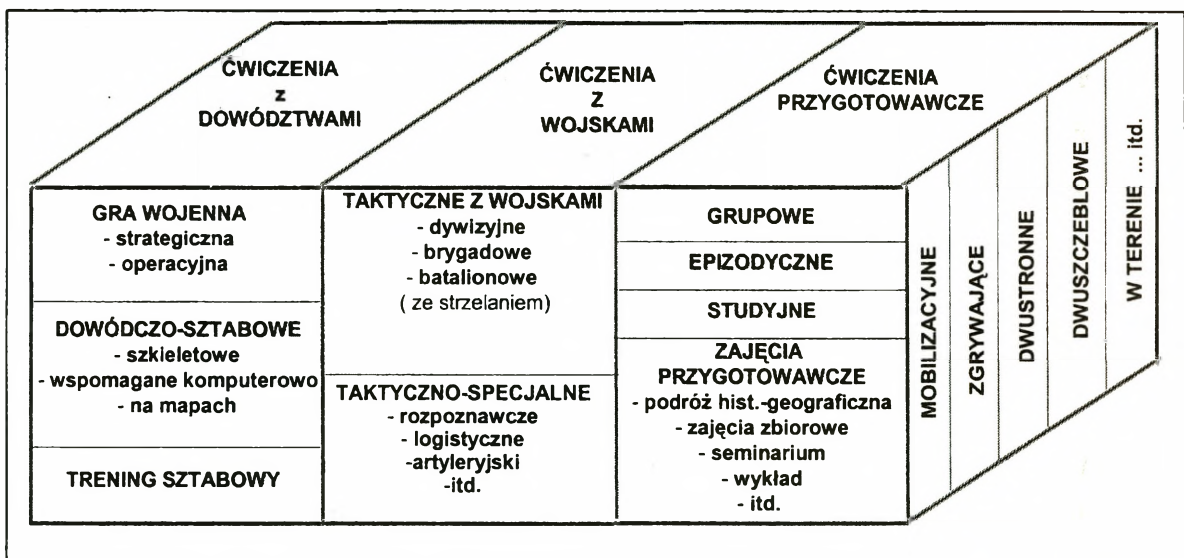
ĆWICZENIA
z
DOWÓDZTWAMI

ĆWICZENIA
Z
WOJSKAMI

ĆWICZENIA
PRZYGOTOWAWCZE

GRA WOJENNA
- strategiczna
- operacyjna

DOWÓDCZO-SZTABOWE
- szkieletowe
- wspomagane komputerowo
- na mapach

TRENING SZTABOWY

TAKTYCZNE Z WOJSKAMI
- dywizyjne
- brygadowe
- batalionowe
( ze strzelaniem)

TAKTYCZNO-SPECJALNE
- rozpoznawcze
- logistyczne
-artyleryjski
-itd.

GRUPOWE

EPIZODYCZNE

STUDYJNE

ZAJĘCIA
PRZYGOTOWAWCZE
- podróż hist.-geograficzna
- zajęcia zbiorowe
- seminarium
- wykład
- itd.

MOBILIZACYJNE

ZGRYWAJĄCE

DWUSTRONNE

DWUSZCZEBLOWE

W TERENIE ... itd.